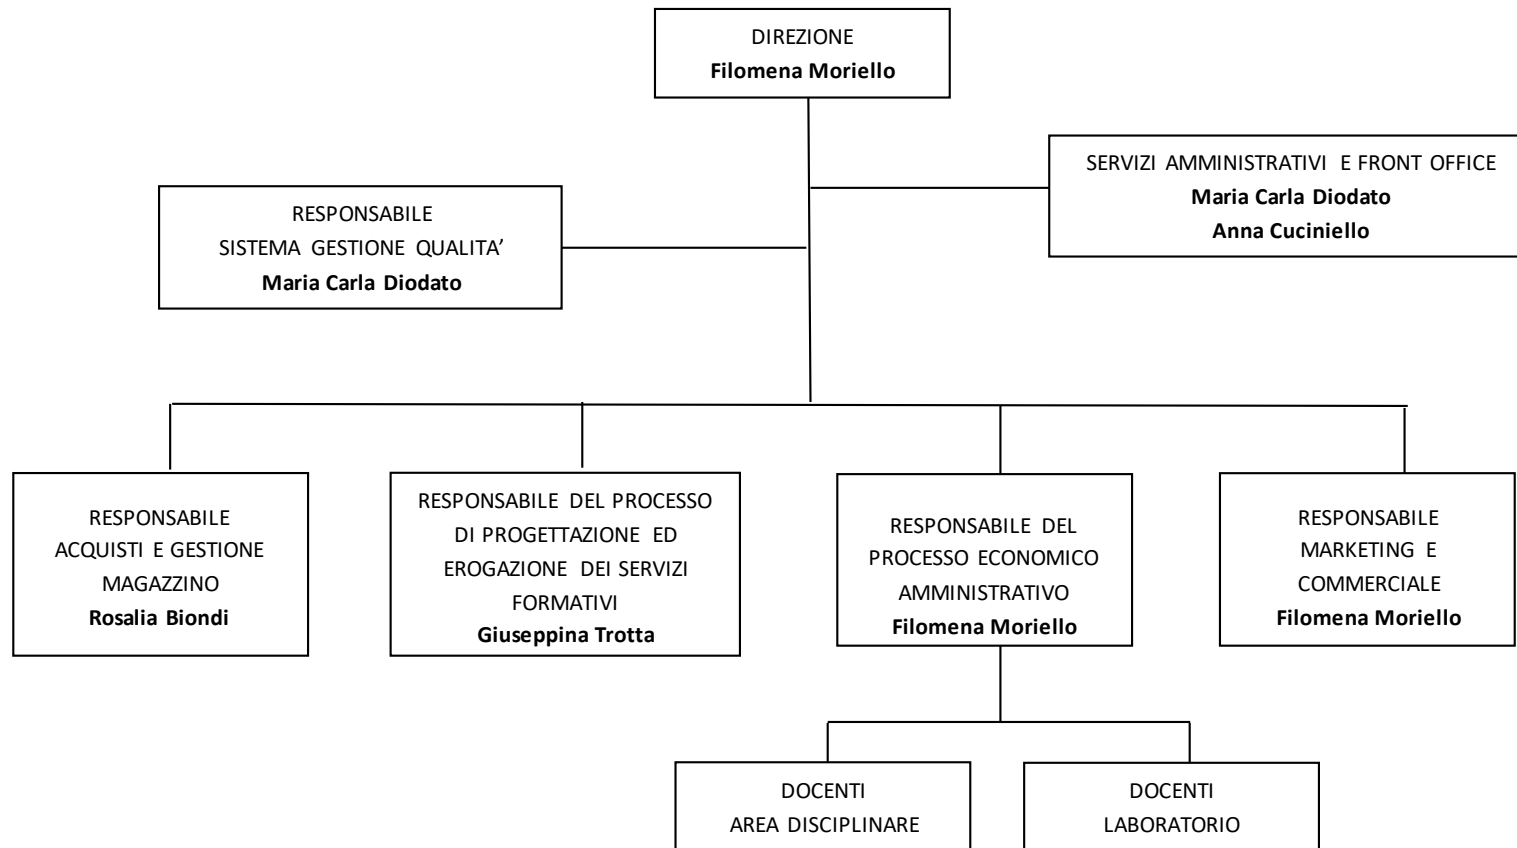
DIREZIONE
**Filomena Moriello**

SERVIZI AMMINISTRATIVI E FRONT OFFICE
**Maria Carla Diodato**
**Anna Cuciniello**

RESPONSABILE
SISTEMA GESTIONE QUALITA'
**Maria Carla Diodato**

RESPONSABILE
ACQUISTI E GESTIONE
MAGAZZINO
**Rosalia Biondi**

RESPONSABILE DEL PROCESSO
DI PROGETTAZIONE ED
EROGAZIONE DEI SERVIZI
FORMATIVI
**Giuseppina Trotta**

RESPONSABILE DEL
PROCESSO ECONOMICO
AMMINISTRATIVO
**Filomena Moriello**

RESPONSABILE
MARKETING E
COMMERCIALE
**Filomena Moriello**

DOCENTI
AREA DISCIPLINARE

DOCENTI
LABORATORIO